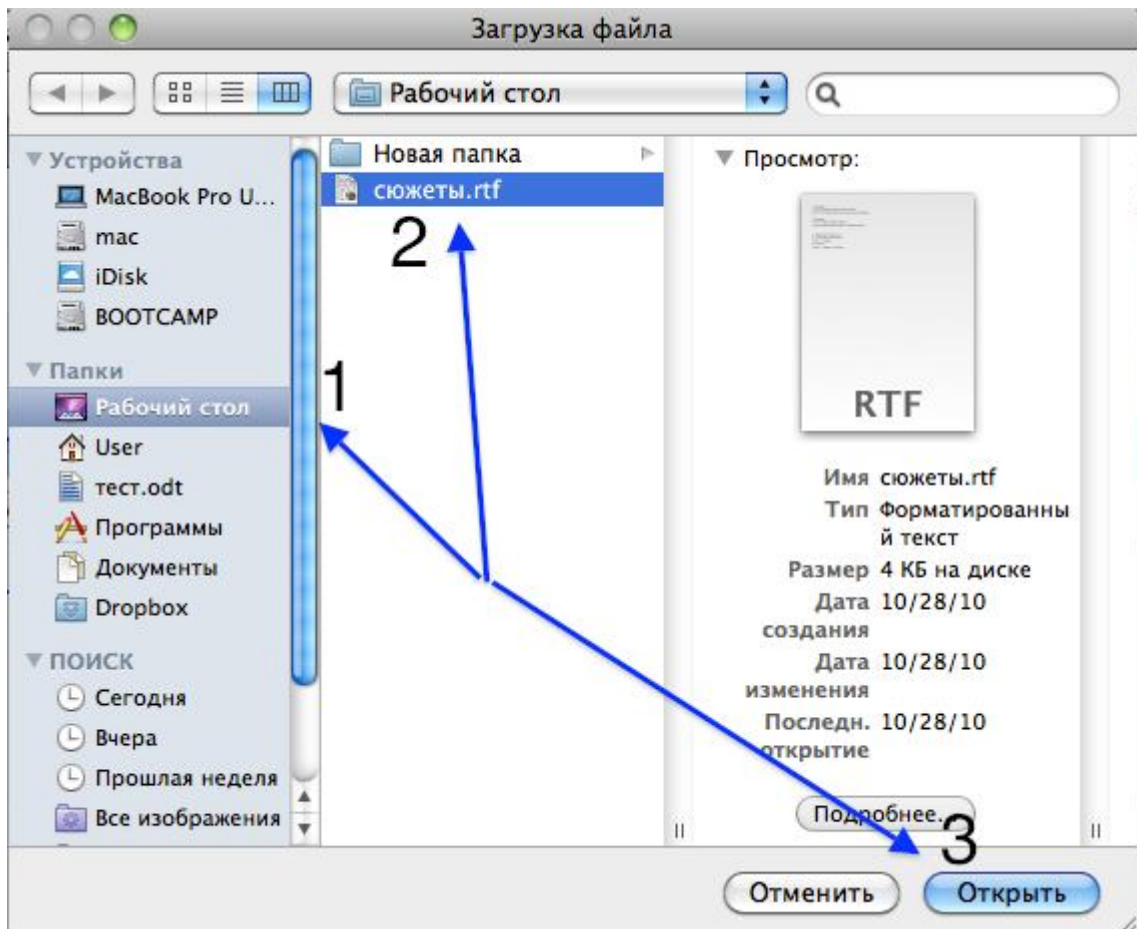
Загрузка файла

Рабочий стол

▼ Устройства
MacBook Pro U...
mac
iDisk
BOOTCAMP
▼ Папки
Рабочий стол
User
тест.odt
Программы
Документы
Dropbox
▼ ПОИСК
Сегодня
Вчера
Прошлая неделя
Все изображения

Новая папка
сюжеты.rtf

2

1

▼ Просмотр:

RTF

Имя сюжеты.rtf
Тип Форматированный текст
Размер 4 КБ на диске
Дата создания 10/28/10
Дата изменения 10/28/10
Последн. открытие 10/28/10

Подробнее...

3

Отменить
Открыть